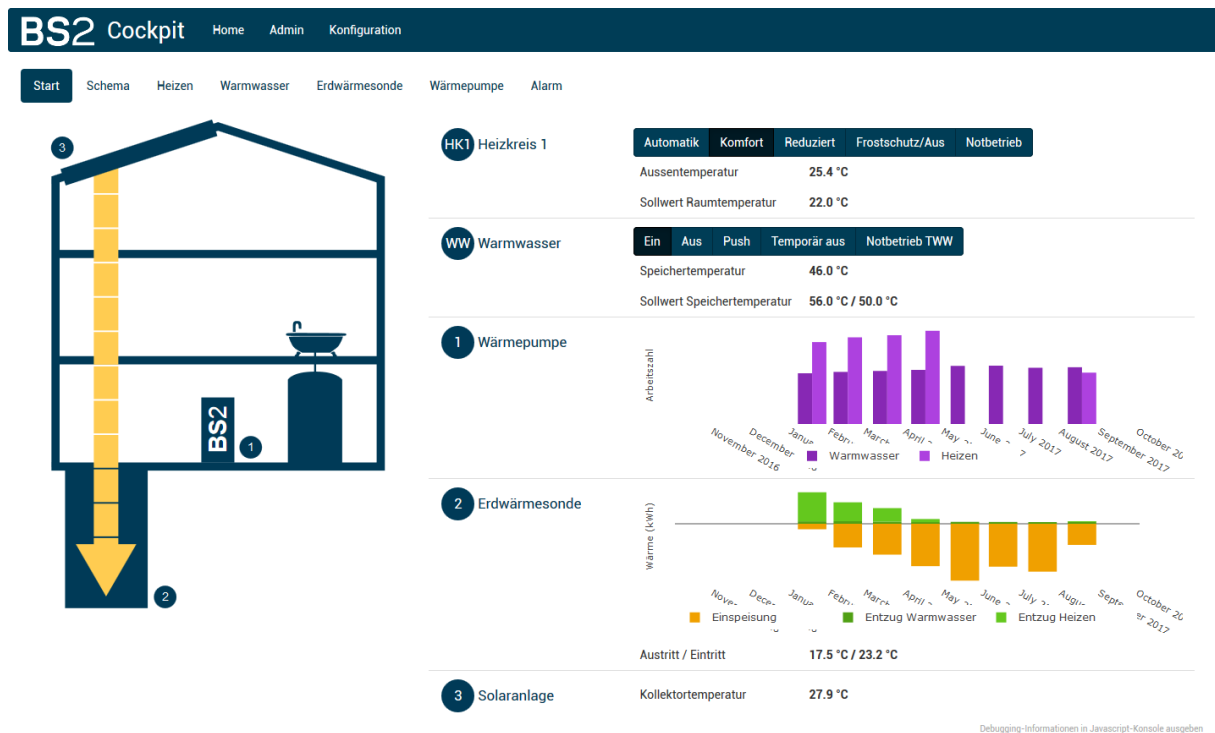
BS2 Cockpit Home Admin Konfiguration

Start Schema Heizen Warmwasser Erdwärmesonde Wärmepumpe Alarm

3

BS2 1

2

HK1 Heizkreis 1

Automatik Komfort Reduziert Frostschutz/Aus Notbetrieb

Aussentemperatur 25.4 °C

Sollwert Raumtemperatur 22.0 °C

WW Warmwasser

Ein Aus Push Temporär aus Notbetrieb TWW

Speichertemperatur 46.0 °C

Sollwert Speichertemperatur 56.0 °C / 50.0 °C

1 Wärmepumpe

Arbeitszahl

November 2016 December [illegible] Janu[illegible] Febr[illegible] March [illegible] April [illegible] May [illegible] June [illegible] July 2017 August 2017 September 2017 October 20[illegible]

Warmwasser Heizen

2 Erdwärmesonde

Wärme (kWh)

Nove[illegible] Dece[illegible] Janu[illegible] Febr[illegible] Marc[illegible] April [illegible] May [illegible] June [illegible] July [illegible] Augu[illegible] Septe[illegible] October 20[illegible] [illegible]er 2017

Einspeisung Entzug Warmwasser Entzug Heizen

Austritt / Eintritt 17.5 °C / 23.2 °C

3 Solaranlage

Kollektortemperatur 27.9 °C

Debugging-Informationen in Javascript-Konsole ausgeben